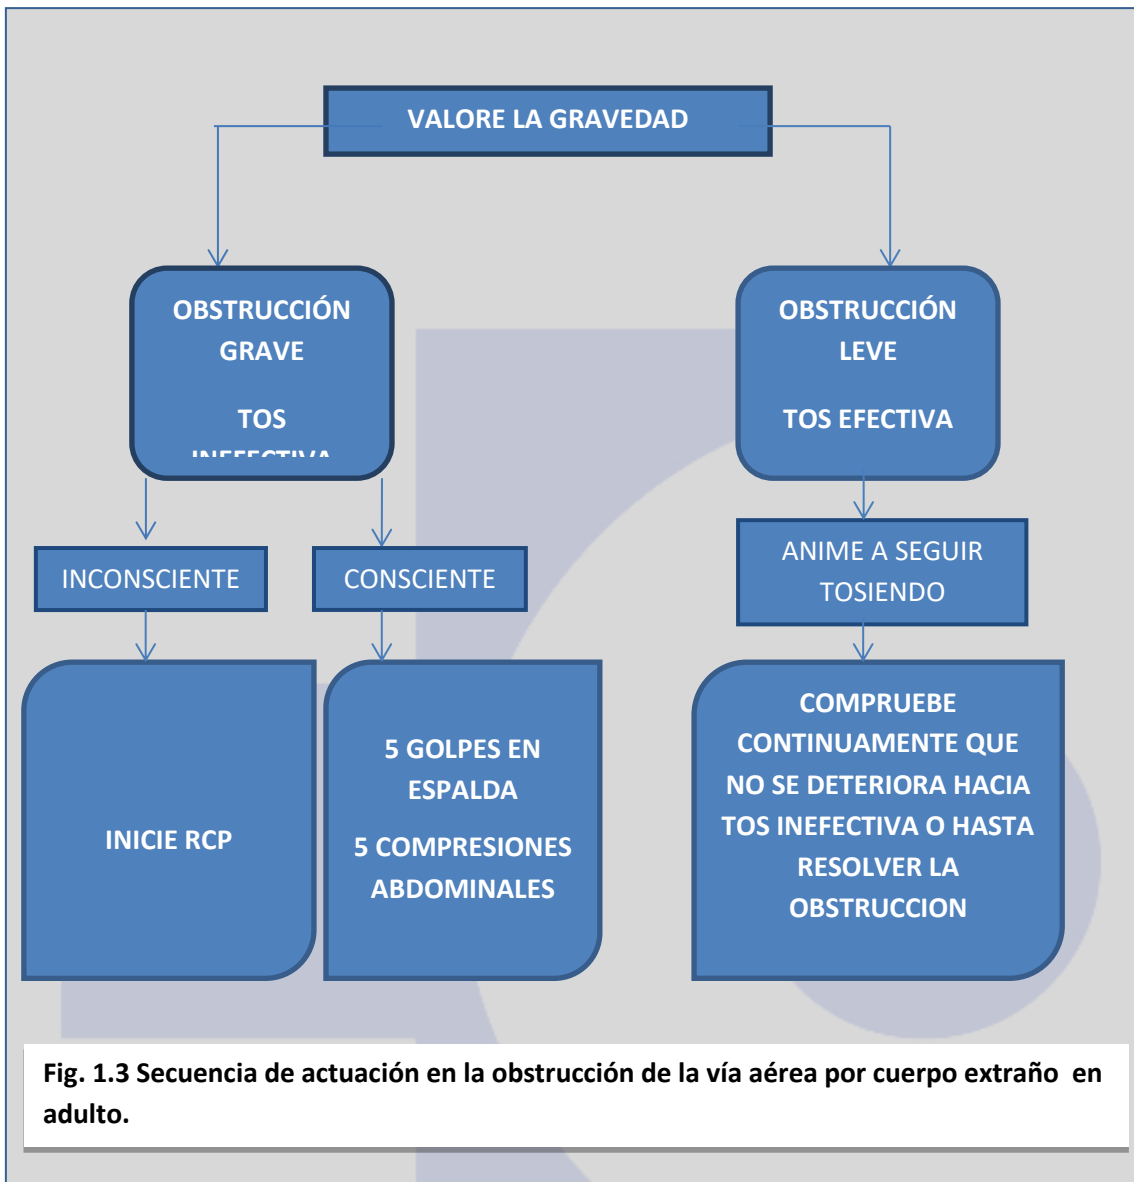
VALORE LA GRAVEDAD

OBSTRUCCIÓN GRAVE

TOS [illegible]

OBSTRUCCIÓN LEVE

TOS EFECTIVA

INCONSCIENTE

CONSCIENTE

ANIME A SEGUIR TOSIENDO

INICIE RCP

5 GOLPES EN ESPALDA

5 COMPRESIONES ABDOMINALES

COMPRUEBE CONTINUAMENTE QUE NO SE DETERIORA HACIA TOS INEFECTIVA O HASTA RESOLVER LA OBSTRUCCION

Fig. 1.3 Secuencia de actuación en la obstrucción de la vía aérea por cuerpo extraño en adulto.